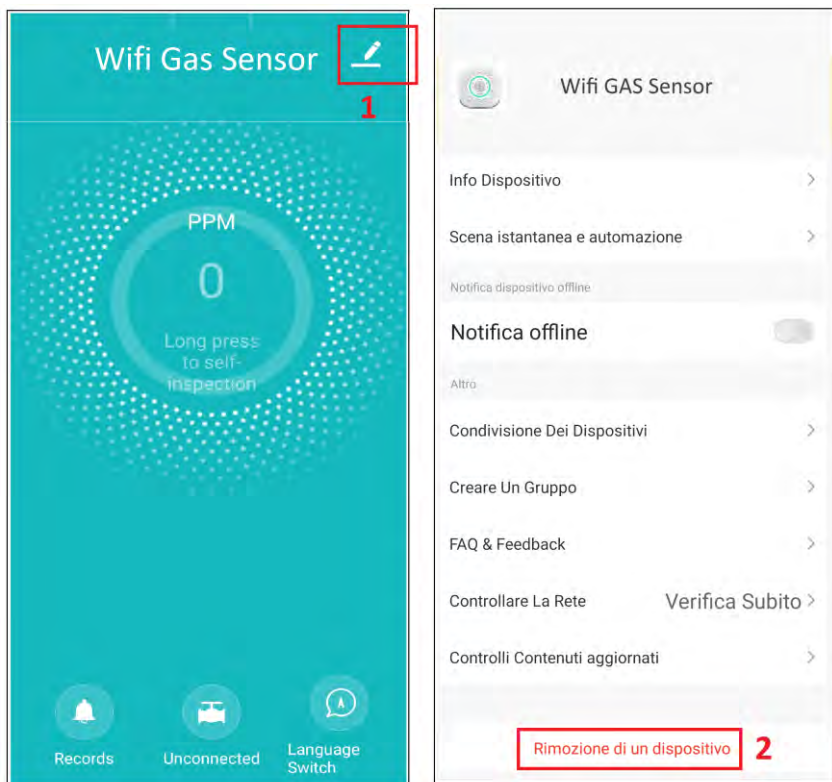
Wifi Gas Sensor

1

PPM

0

Long press to self-inspection

Records

Unconnected

Language Switch

Wifi GAS Sensor

Info Dispositivo

Scena istantanea e automazione

Notifica dispositivo offline

Notifica offline

Altro

Condivisione Dei Dispositivi

Creare Un Gruppo

FAQ & Feedback

Controllare La Rete

Verifica Subito

Controlli Contenuti aggiornati

Rimozione di un dispositivo

2